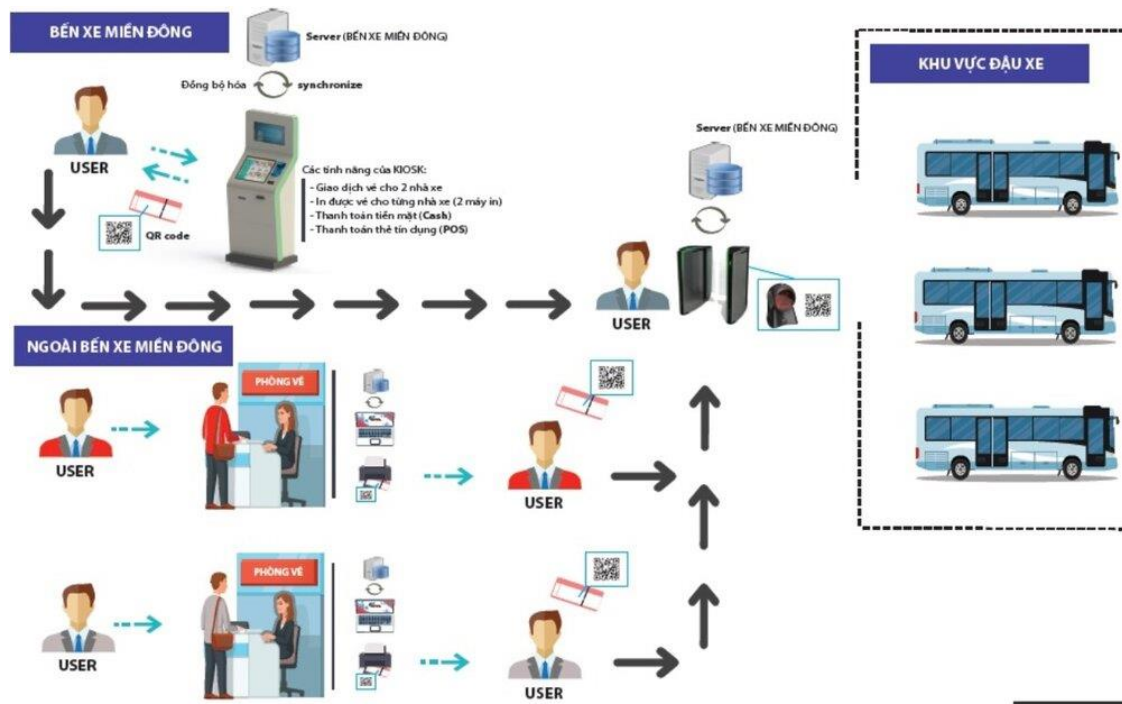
BẾN XE MIỀN ĐÔNG

Server (BẾN XE MIỀN ĐÔNG)

Đồng bộ hóa synchronize

USER

QR code

Các tính năng của KIOSK:
- Giao dịch vé cho 2 nhà xe
- In được vé cho từng nhà xe (2 máy in)
- Thanh toán tiền mặt (Cash)
- Thanh toán thẻ tín dụng (POS)

Server (BẾN XE MIỀN ĐÔNG)

USER

KHU VỰC ĐẬU XE

NGOÀI BẾN XE MIỀN ĐÔNG

PHÒNG VÉ

USER

USER

PHÒNG VÉ

USER

USER